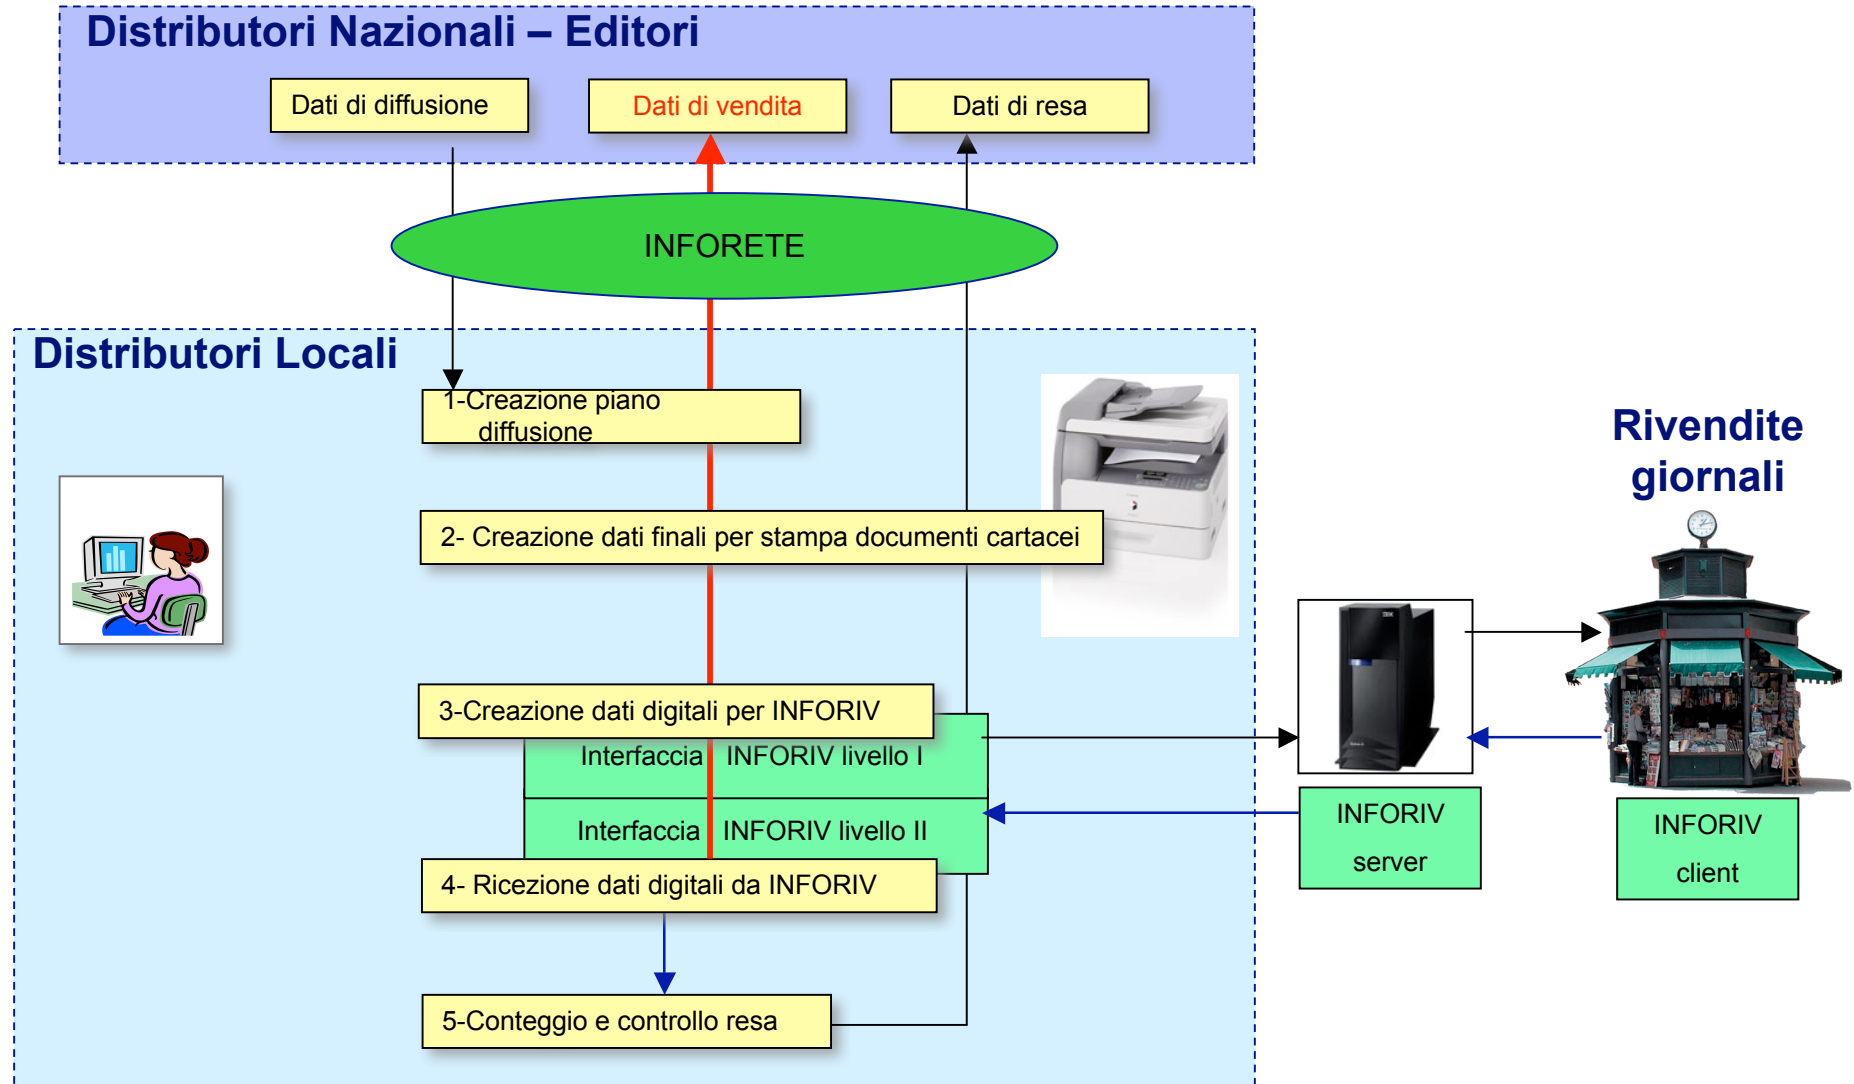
Distributori Nazionali – Editori

Dati di diffusione

Dati di vendita

Dati di resa

INFORETE

Distributori Locali

1-Creazione piano diffusione

2- Creazione dati finali per stampa documenti cartacei

3-Creazione dati digitali per INFORIV

Interfaccia INFORIV livello I

Interfaccia INFORIV livello II

4- Ricezione dati digitali da INFORIV

5-Conteggio e controllo resa

Rivendite giornali

INFORIV server

INFORIV client